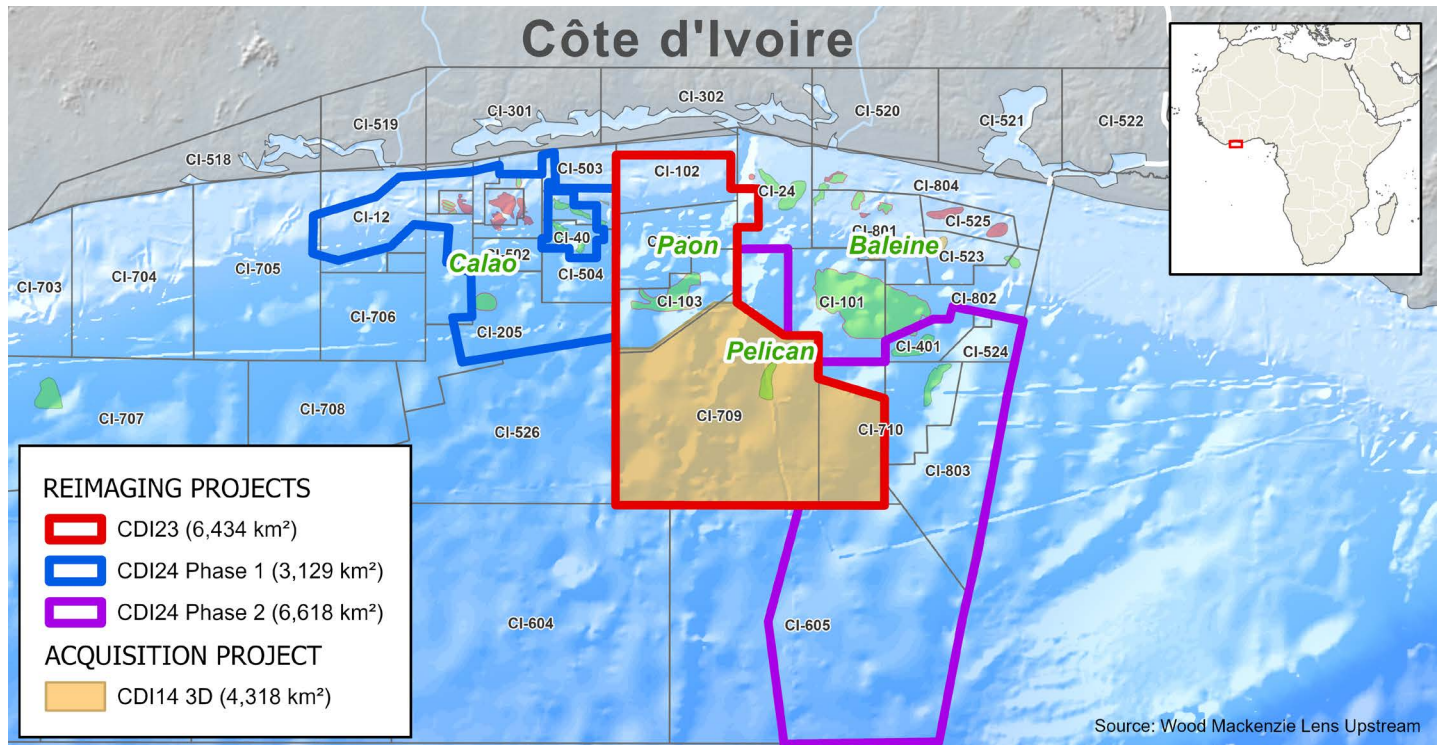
Côte d'Ivoire

CI-301
CI-302
CI-520
CI-521
CI-522
CI-519
CI-518
CI-503
CI-102
CI-24
CI-804
CI-12
CI-525
CI-801
CI-40
CI-502
Paon
Baleine
Calao
CI-523
CI-703
CI-704
CI-705
CI-504
CI-103
CI-101
CI-802
CI-706
CI-205
Pelican
CI-401
CI-524
CI-707
CI-708
CI-709
CI-526
CI-710
CI-803
CI-604
CI-605

REIMAGING PROJECTS
CDI23 (6,434 km²)
CDI24 Phase 1 (3,129 km²)
CDI24 Phase 2 (6,618 km²)
ACQUISITION PROJECT
CDI14 3D (4,318 km²)

Source: Wood Mackenzie Lens Upstream